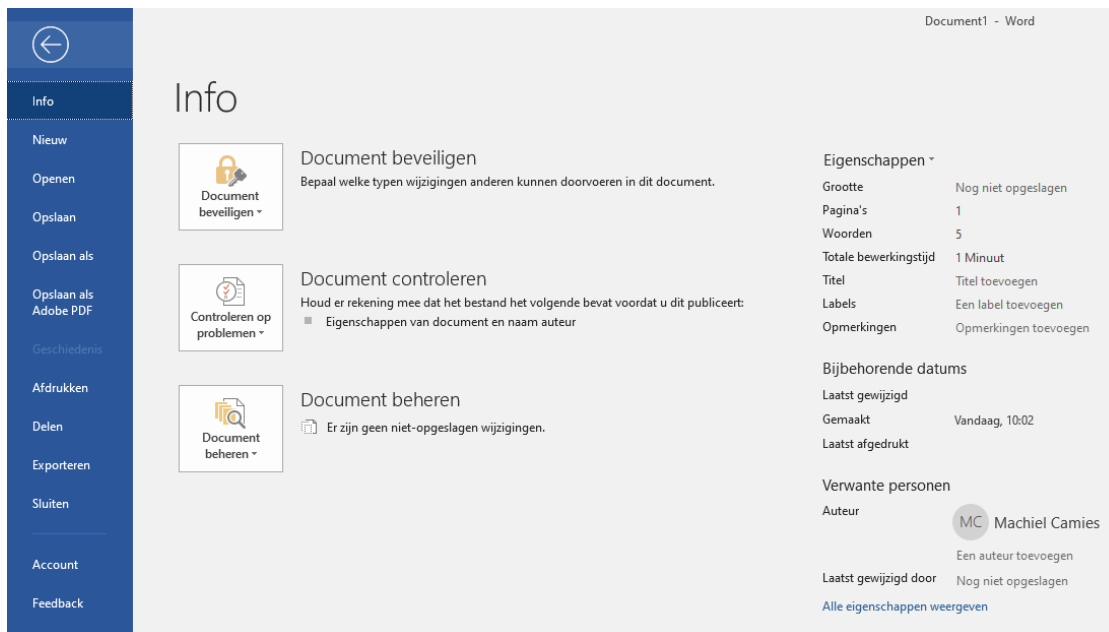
Info
Nieuw
Openen
Opslaan
Opslaan als
Opslaan als Adobe PDF
Geschiedenis
Afdrukken
Delen
Exporteren
Sluiten
Account
Feedback

Document1 - Word

Info

Document beveiligen
Document beveiligen
Bepaal welke typen wijzigingen anderen kunnen doorvoeren in dit document.

Controleren op problemen
Document controleren
Houd er rekening mee dat het bestand het volgende bevat voordat u dit publiceert:
Eigenschappen van document en naam auteur

Document beheren
Document beheren
Er zijn geen niet-opgeslagen wijzigingen.

Eigenschappen

| | |
|---|---|
| Grootte | Nog niet opgeslagen |
| Pagina's | 1 |
| Woorden | 5 |
| Totale bewerkingstijd | 1 Minuut |
| Titel | Titel toevoegen |
| Labels | Een label toevoegen |
| Opmerkingen | Opmerkingen toevoegen |

Bijbehorende datums

| | |
|---|---|
| Laatst gewijzigd | |
| Gemaakt | Vandaag, 10:02 |
| Laatst afgedrukt | |

Verwante personen

Auteur
MC Machiel Camies
Een auteur toevoegen
Laatst gewijzigd door Nog niet opgeslagen

Alle eigenschappen weergeven